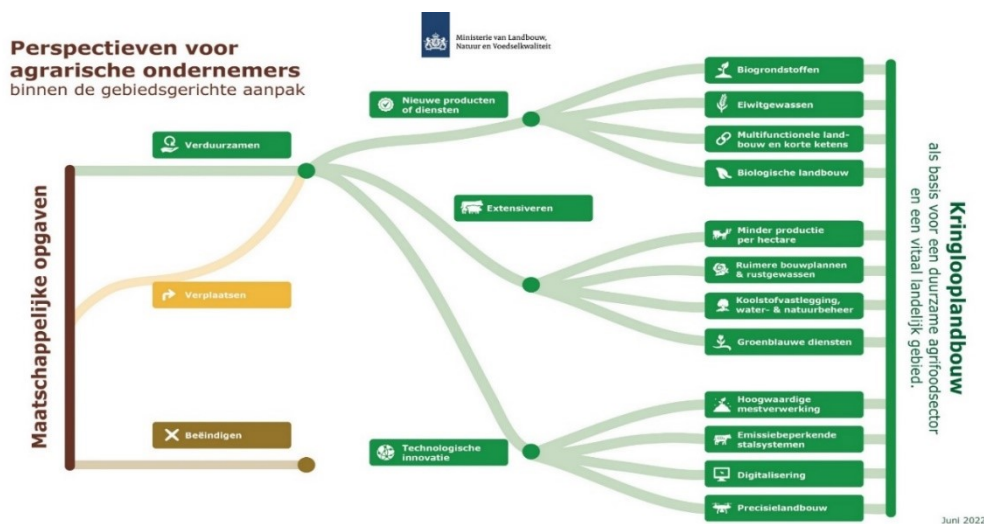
Ministerie van Landbouw, Natuur en Voedselkwaliteit

Perspectieven voor agrarische ondernemers
binnen de gebiedsgerichte aanpak

Maatschappelijke opgaven

Verduurzamen

Verplaatsen

Beëindigen

Nieuwe producten of diensten

Extensiveren

Technologische innovatie

Biogrondstoffen

Eiwitgewassen

Multifunctionele landbouw en korte ketens

Biologische landbouw

Minder productie per hectare

Ruimere bouwplannen & rustgewassen

Koolstofvastlegging, water- & natuurbeheer

Groenblauwe diensten

Hoogwaardige mestverwerking

Emissiebeperkende stalsystemen

Digitalisering

Precisielandbouw

Kringlooplandbouw
als basis voor een duurzame agrifoodsector en een vitaal landelijk gebied.

Juni 2022